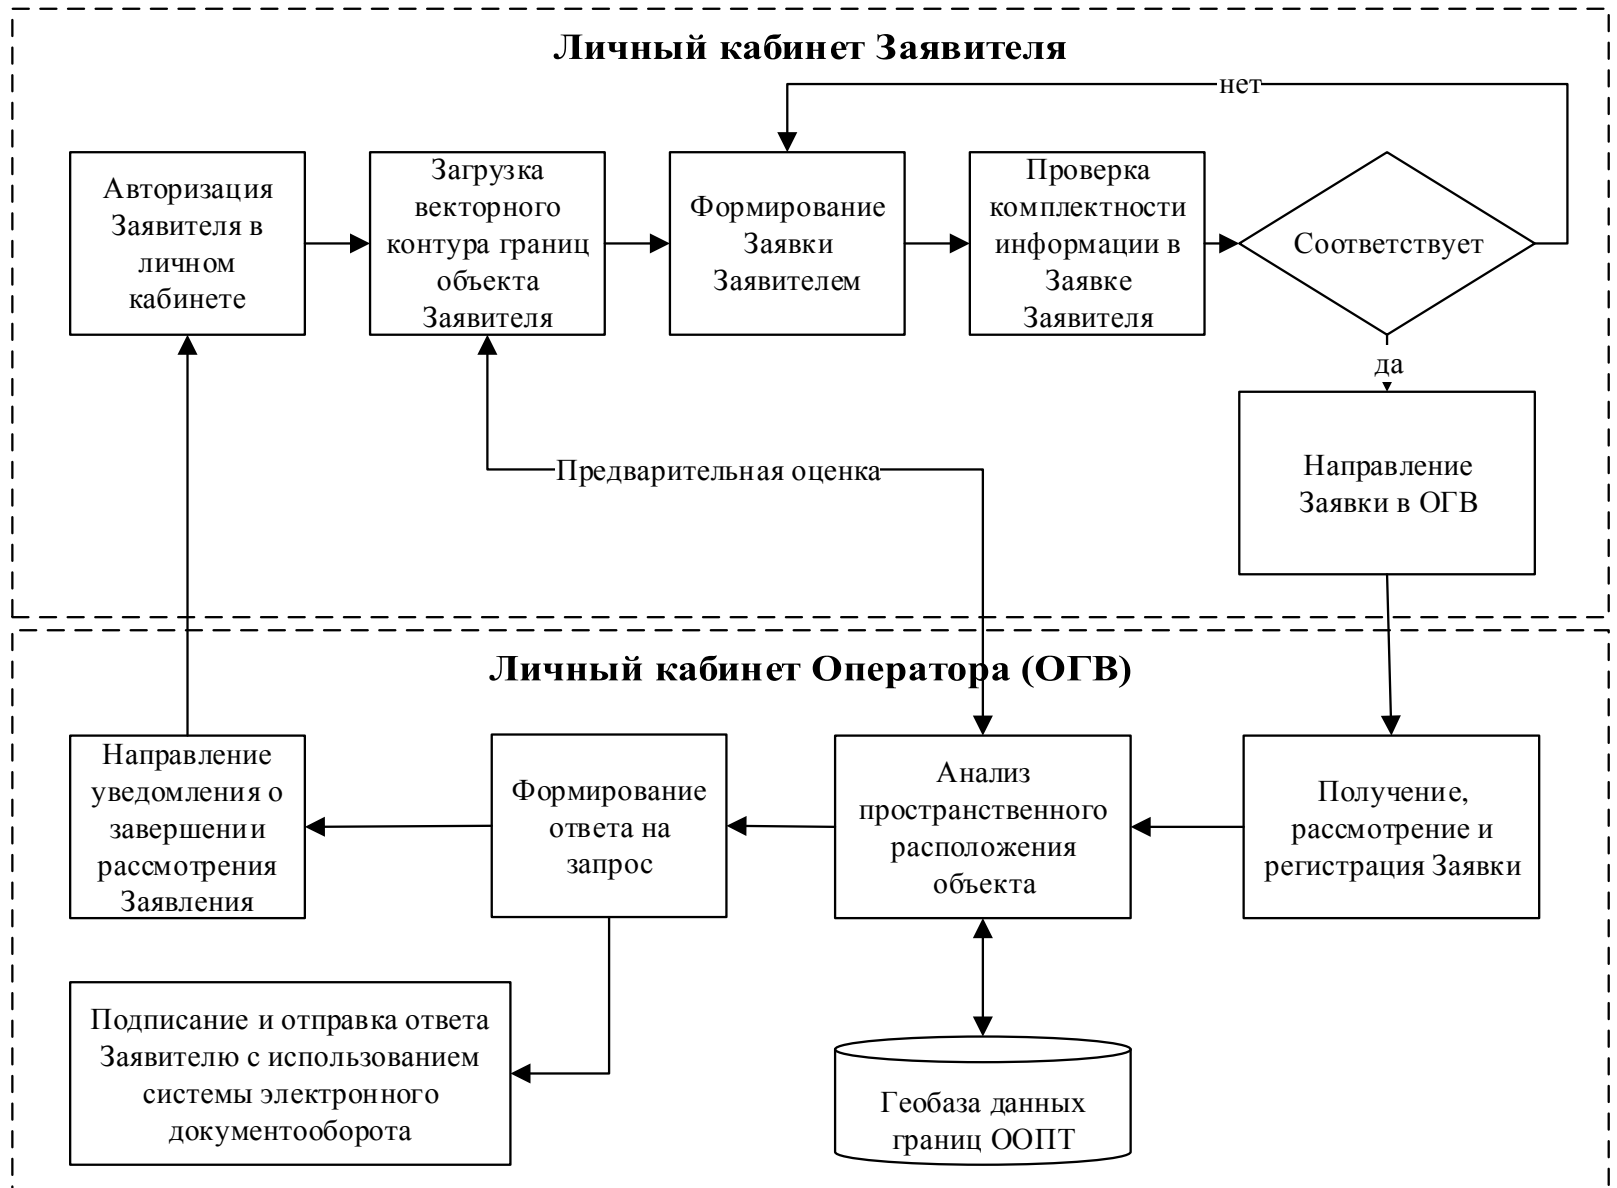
Личный кабинет Заявителя

нет

Авторизация Заявителя в личном кабинете

Загрузка векторного контура границ объекта Заявителя

Формирование Заявки Заявителем

Проверка комплектности информации в Заявке Заявителя

Соответствует

да

Направление Заявки в ОГВ

Предварительная оценка

Личный кабинет Оператора (ОГВ)

Направление уведомления о завершении рассмотрения Заявления

Формирование ответа на запрос

Анализ пространственного расположения объекта

Получение, рассмотрение и регистрация Заявки

Подписание и отправка ответа Заявителю с использованием системы электронного документооборота

Геобаза данных границ ООПТ